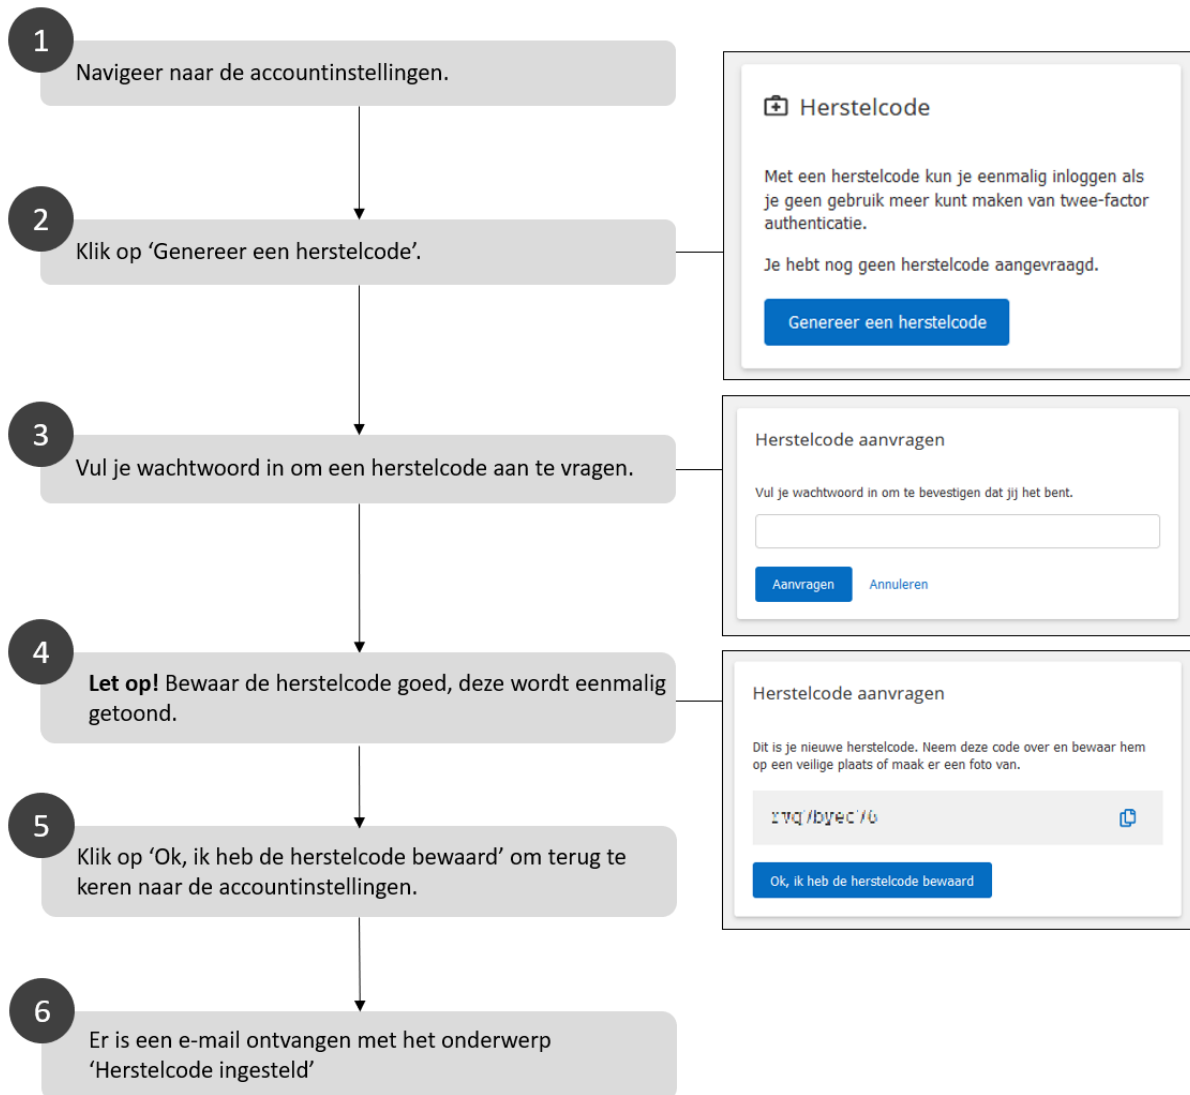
1

Navigeer naar de accountinstellingen.

2

Klik op ‘Genereer een herstelcode’.

3

Vul je wachtwoord in om een herstelcode aan te vragen.

4

**Let op!** Bewaar de herstelcode goed, deze wordt eenmalig getoond.

5

Klik op ‘Ok, ik heb de herstelcode bewaard’ om terug te keren naar de accountinstellingen.

6

Er is een e-mail ontvangen met het onderwerp ‘Herstelcode ingesteld’

Herstelcode

Met een herstelcode kun je eenmalig inloggen als je geen gebruik meer kunt maken van twee-factor authenticatie.

Je hebt nog geen herstelcode aangevraagd.

Genereer een herstelcode

Herstelcode aanvragen

Vul je wachtwoord in om te bevestigen dat jij het bent.

Aanvragen Annuleren

Herstelcode aanvragen

Dit is je nieuwe herstelcode. Neem deze code over en bewaar hem op een veilige plaats of maak er een foto van.

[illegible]

Ok, ik heb de herstelcode bewaard